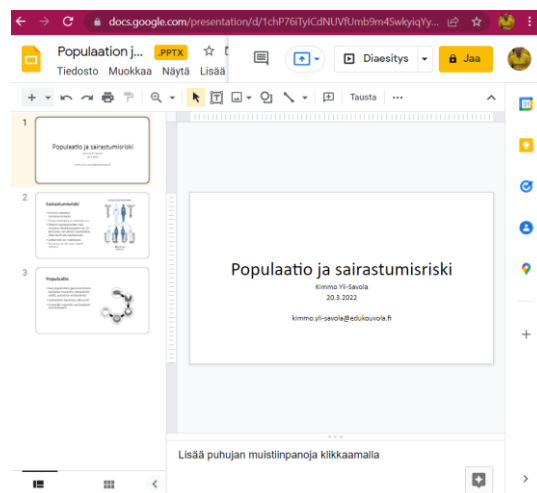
docs.google.com/presentation/d/1chP76iTylCdNUVfUmb9m4SwkyiqYy...

Populaation j... .PPTX
Tiedosto Muokkaa Näytä Lisää

Diaesitys
Jaa

Tausta

1
Populaatio ja sairastumisriski

2
Sairastumisriski

3
Populaatio

Populaatio ja sairastumisriski
Kimmo Yli-Savola
20.3.2022

kimmo.yli-savola@edukouvola.fi

Lisää puhujan muistiinpanoja klikkaamalla